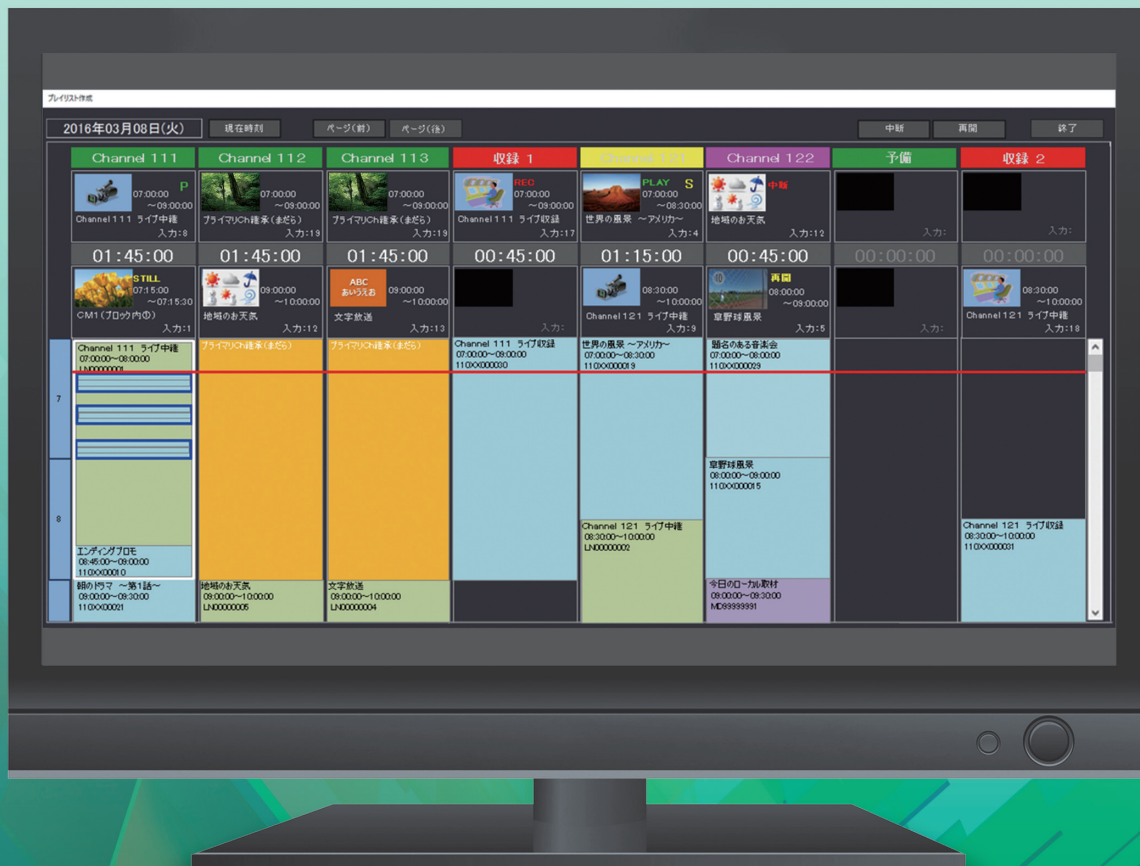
プレイリスト作成

2016年03月08日(火) 現在時刻 ページ(前) ページ(後) 中断 再開 終了

| Channel 111 | Channel 112 | Channel 113 | 収録 1 | Channel 121 | Channel 122 | 予備 | 収録 2 |
|---|---|---|---|---|---|---|---|
| P 07:00:00 ～09:00:00 Channel111 ライブ中継 入力:8 | 07:00:00 ～09:00:00 プライマリCh継承(まだら) 入力:19 | 07:00:00 ～09:00:00 プライマリCh継承(まだら) 入力:19 | REC 07:00:00 ～09:00:00 Channel111 ライブ収録 入力:17 | PLAY S 07:00:00 ～08:30:00 世界の風景 ～アメリカ～ 入力:4 | 中継 地域の天気 入力:12 | 入力: | 入力: |
| 01:45:00 | 01:45:00 | 01:45:00 | 00:45:00 | 01:15:00 | 00:45:00 | 00:00:00 | 00:00:00 |
| STILL 07:15:00 ～07:15:30 CM1(ブロック内①) 入力:1 | 09:00:00 ～10:00:00 地域のお天気 入力:12 | ABC あいうえお 09:00:00 ～10:00:00 文字放送 入力:13 | 入力: | 08:30:00 ～10:00:00 Channel121 ライブ中継 入力:9 | 再開 08:00:00 ～09:00:00 草野球風景 入力:5 | 入力: | 08:30:00 ～10:00:00 Channel121 ライブ収録 入力:18 |

7
8

Channel 111 ライブ中継 07:00:00～08:00:00 LN00000001
エンディングプロモ 08:45:00～09:00:00 110XX00010
朝のドラマ ～第1話～ 08:00:00～09:30:00 110XX00021

プライマリCh継承(まだら)
地域のお天気 09:00:00～10:00:00 LN00000005

プライマリCh継承(まだら)
文字放送 09:00:00～10:00:00 LN00000004

Channel 111 ライブ収録 07:00:00～09:00:00 110XX000030

世界の風景 ～アメリカ～ 07:00:00～08:30:00 110XX000019
Channel 121 ライブ中継 08:30:00～10:00:00 LN00000002

題名のある音楽会 07:00:00～08:00:00 110XX000029
草野球風景 08:00:00～09:00:00 110XX000015
今日のローカル取材 09:00:00～09:30:00 MD99999991

Channel 121 ライブ収録 08:30:00～10:00:00 110XX000031